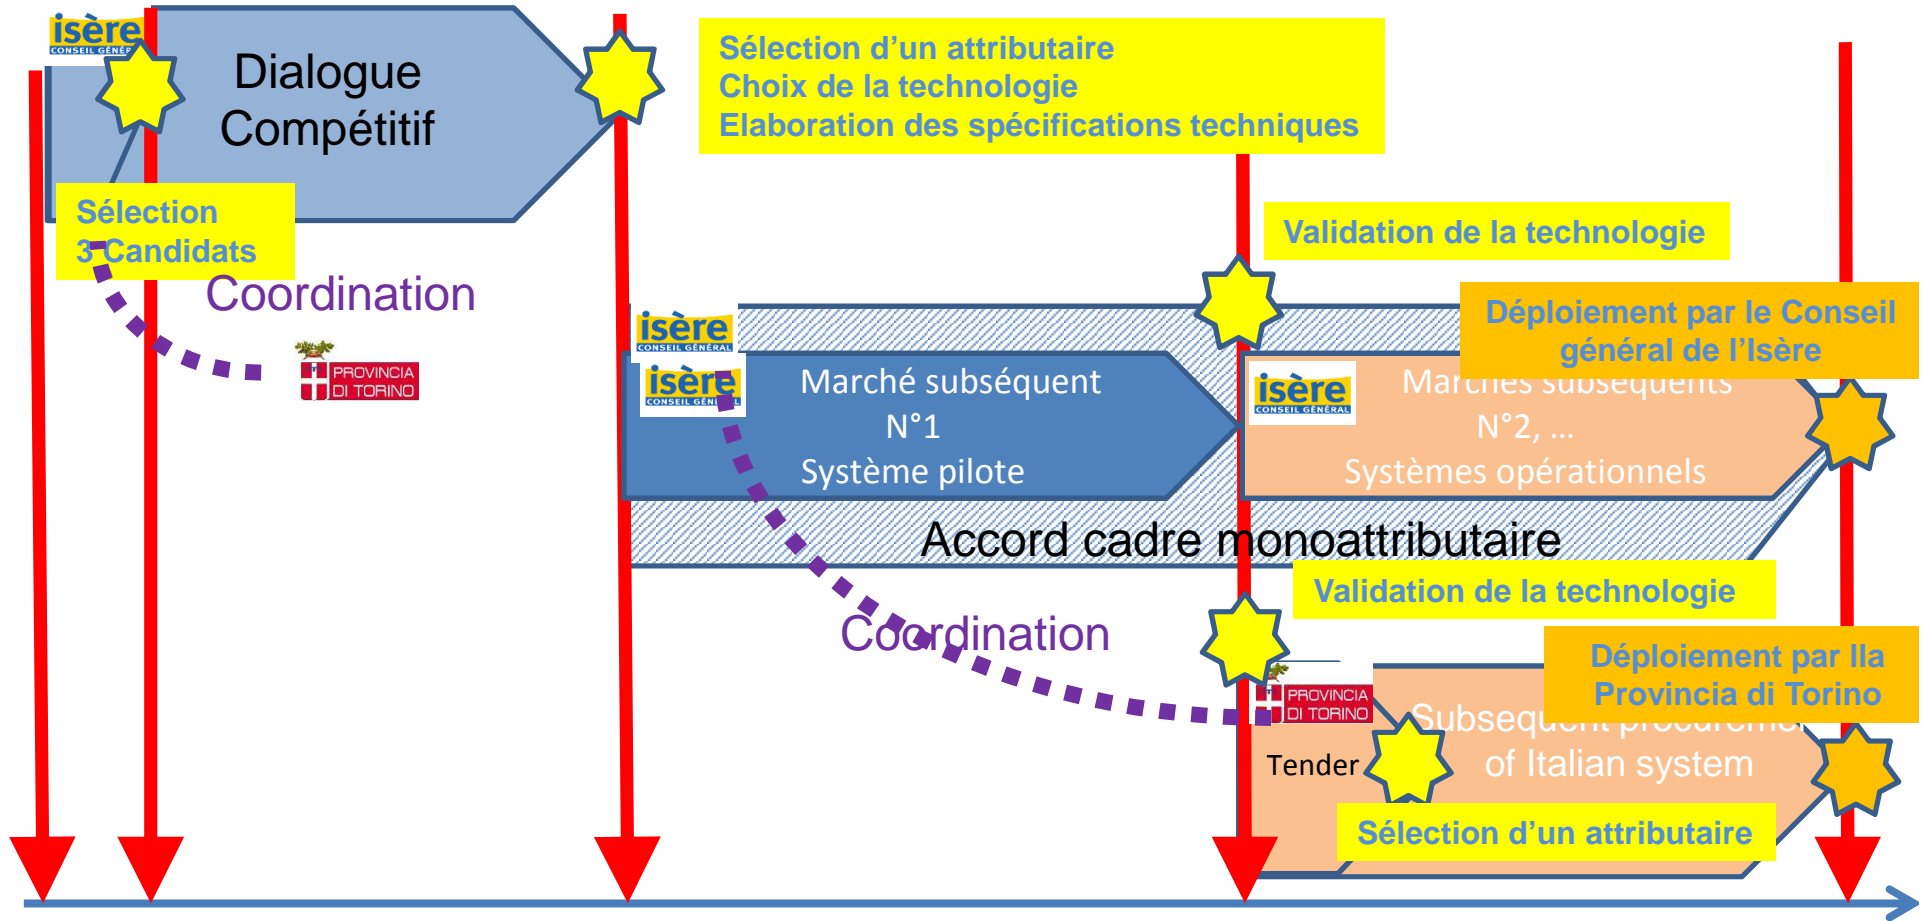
isère
CONSEIL GÉNÉRAL

Dialogue Compétitif

Sélection d'un attributaire
Choix de la technologie
Elaboration des spécifications techniques

Sélection
3 Candidats

Coordination

PROVINCIA DI TORINO

Validation de la technologie

isère
CONSEIL GÉNÉRAL

Déploiement par le Conseil général de l'Isère

isère
CONSEIL GÉNÉRAL

Marché subséquent
N°1
Système pilote

isère
CONSEIL GÉNÉRAL

Marchés subséquents
N°2, …
Systèmes opérationnels

Accord cadre monoattributaire

Validation de la technologie

Coordination

Déploiement par lla Provincia di Torino

PROVINCIA DI TORINO

Subsequent procurement of Italian system

Tender

Sélection d'un attributaire